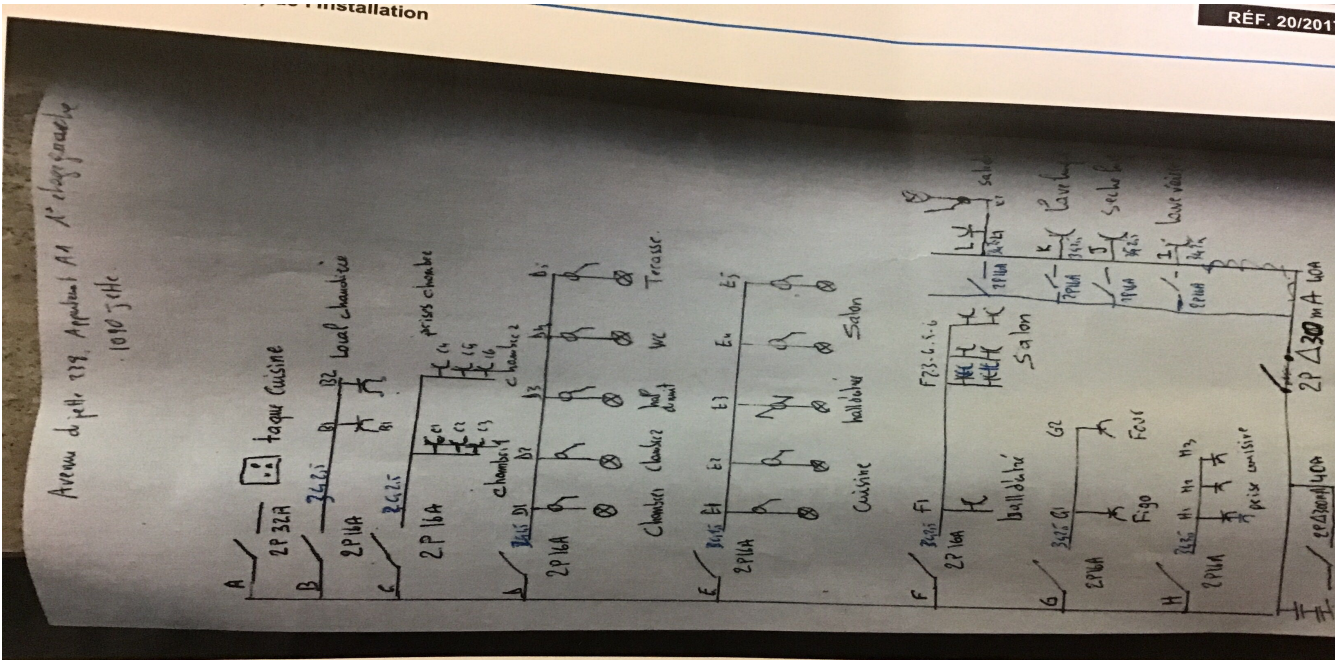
Installation

RÉF. 20/201

Avenue de Jette 239, Appartement A1 1° étage gauche 1090 Jette

A 2P 32A taque cuisine

B 2P 16A 3G2.5 B1 B2 local chaudière

C 2P 16A 3G2.5 prises chambre C1 C2 C3 C4 C5 C6 chambre 1 chambre 2

D 2P 16A 3G1.5 D1 D2 D3 D4 D5 Chambre chambre hall de nuit WC Terrasse

E 2P 16A 3G1.5 E1 E2 E3 E4 E5 Cuisine hall d'entrée Salon

F 2P 16A 3G2.5 F1 hall d'entrée F2 F3.4.5.6 Salon salon

G 2P 16A 3G2.5 G1 Frigo G2 Four

H 2P 16A 3G2.5 H1 H2 H3 prise cuisine

L 2P 16A 3G2.5 lave-linge
K 2P 16A 3G2.5 sèche-linge
I 2P 16A 3G2.5 lave-vaisselle

2P △300mA 40A

2P △30mA 40A